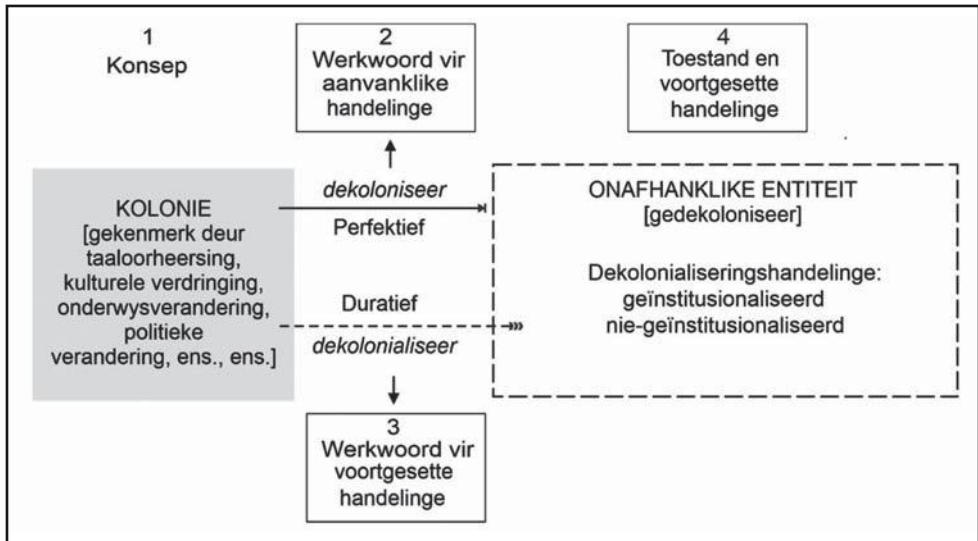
1
Konsep

2
Werkwoord vir aanvanklike handelinge

4
Toestand en voortgesette handelinge

KOLONIE
[gekenmerk deur taaloorheersing, kulturele verdringing, onderwysverandering, politieke verandering, ens., ens.]

dekoloniseer

Perfektief

ONAFHANKLIKE ENTITEIT
[gedekoloniseer]

Dekolonialiseringshandelinge:
geïnstitusionaliseerd
nie-geïnstitusionaliseerd

Duratief

dekolonialiseer

3
Werkwoord vir voortgesette handelinge